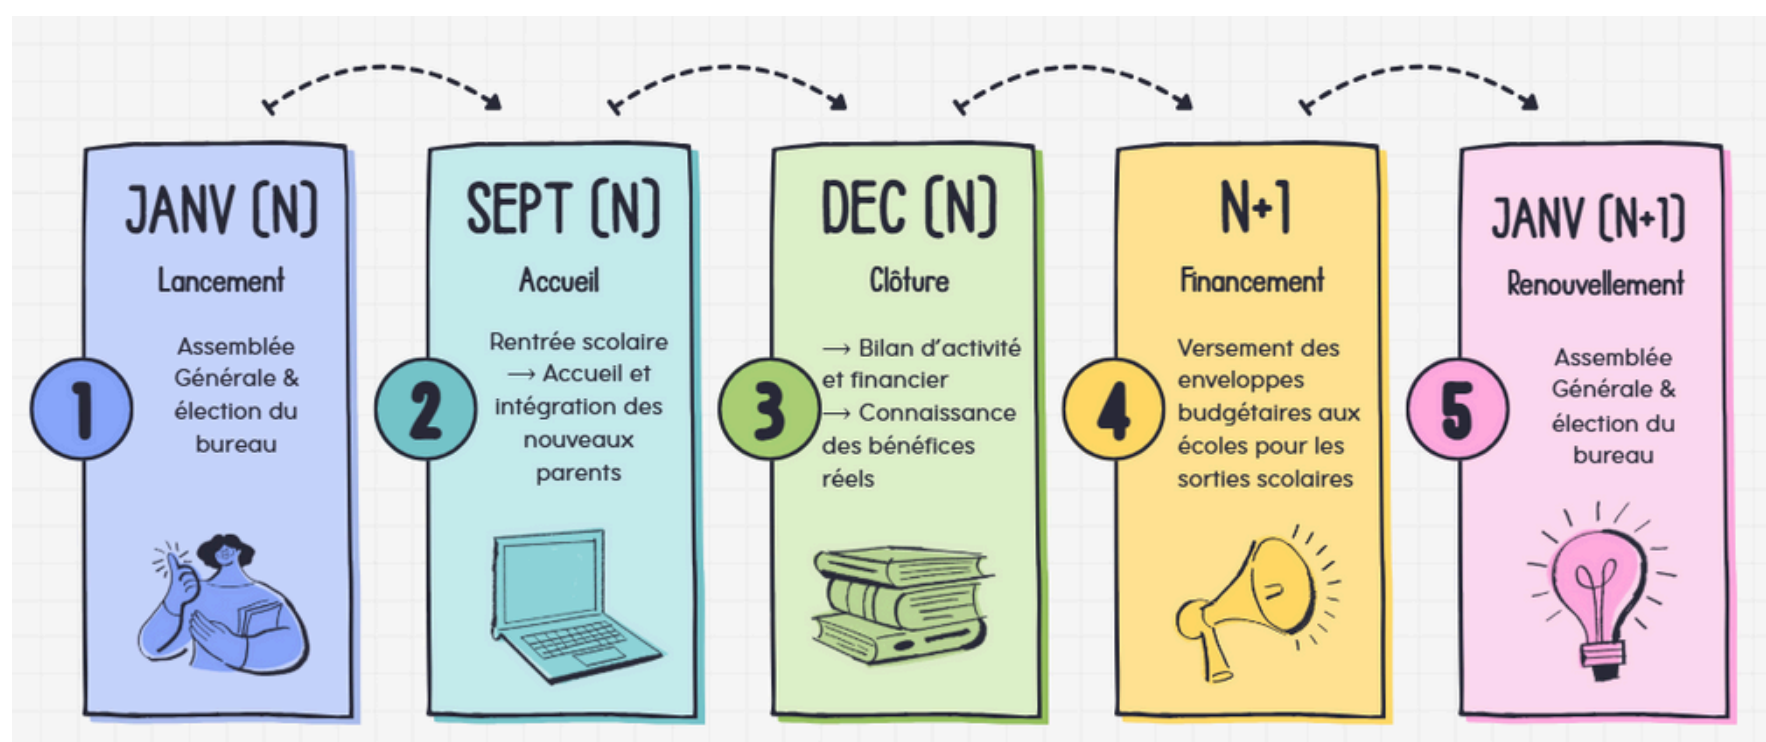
1

JANV (N)

Lancement

Assemblée Générale & élection du bureau

2

SEPT (N)

Accueil

Rentrée scolaire → Accueil et intégration des nouveaux parents

3

DEC (N)

Clôture

→ Bilan d'activité et financier
→ Connaissance des bénéfices réels

4

N+1

Financement

Versement des enveloppes budgétaires aux écoles pour les sorties scolaires

5

JANV (N+1)

Renouvellement

Assemblée Générale & élection du bureau